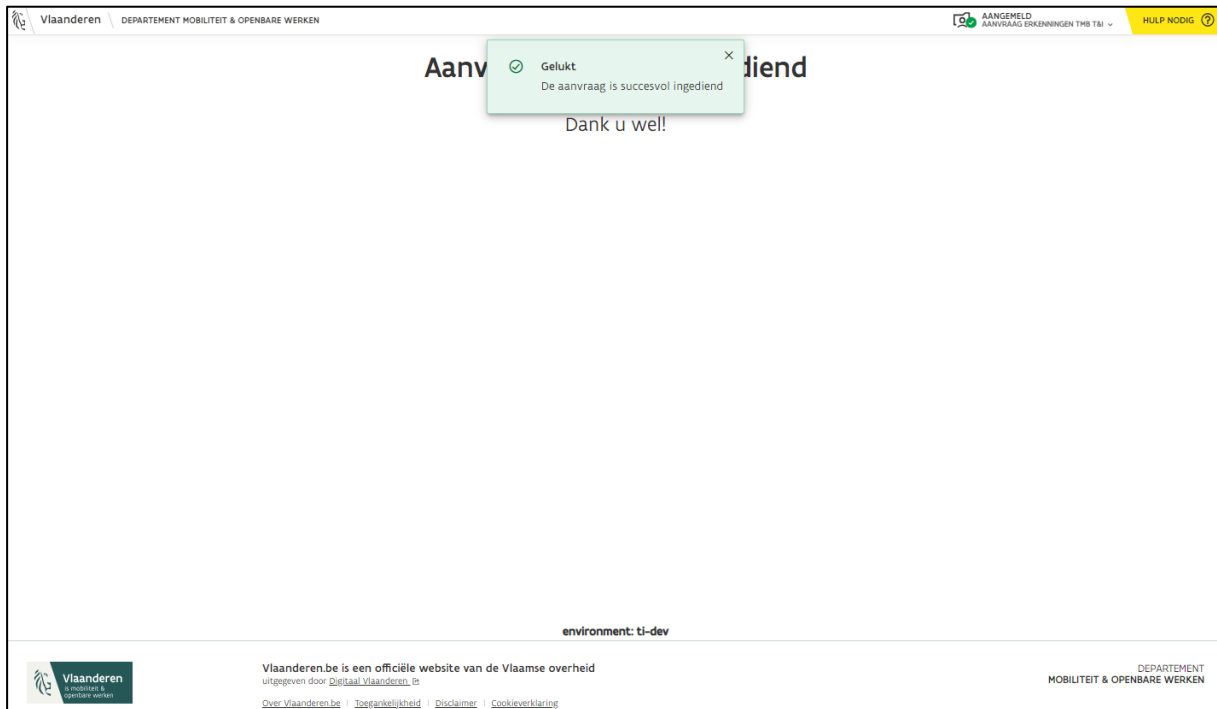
Vlaanderen DEPARTEMENT MOBILITEIT & OPENBARE WERKEN

AANGEMELD
AANVRAAG ERKENNINGEN TMB T&I

HULP NODIG

Aanv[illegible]diend

Gelukt
De aanvraag is succesvol ingediend

×

Dank u wel!

environment: ti-dev

Vlaanderen
is mobiliteit & openbare werken

Vlaanderen.be is een officiële website van de Vlaamse overheid
uitgegeven door Digitaal Vlaanderen

Over Vlaanderen.be | Toegankelijkheid | Disclaimer | Cookieverklaring

DEPARTEMENT
MOBILITEIT & OPENBARE WERKEN